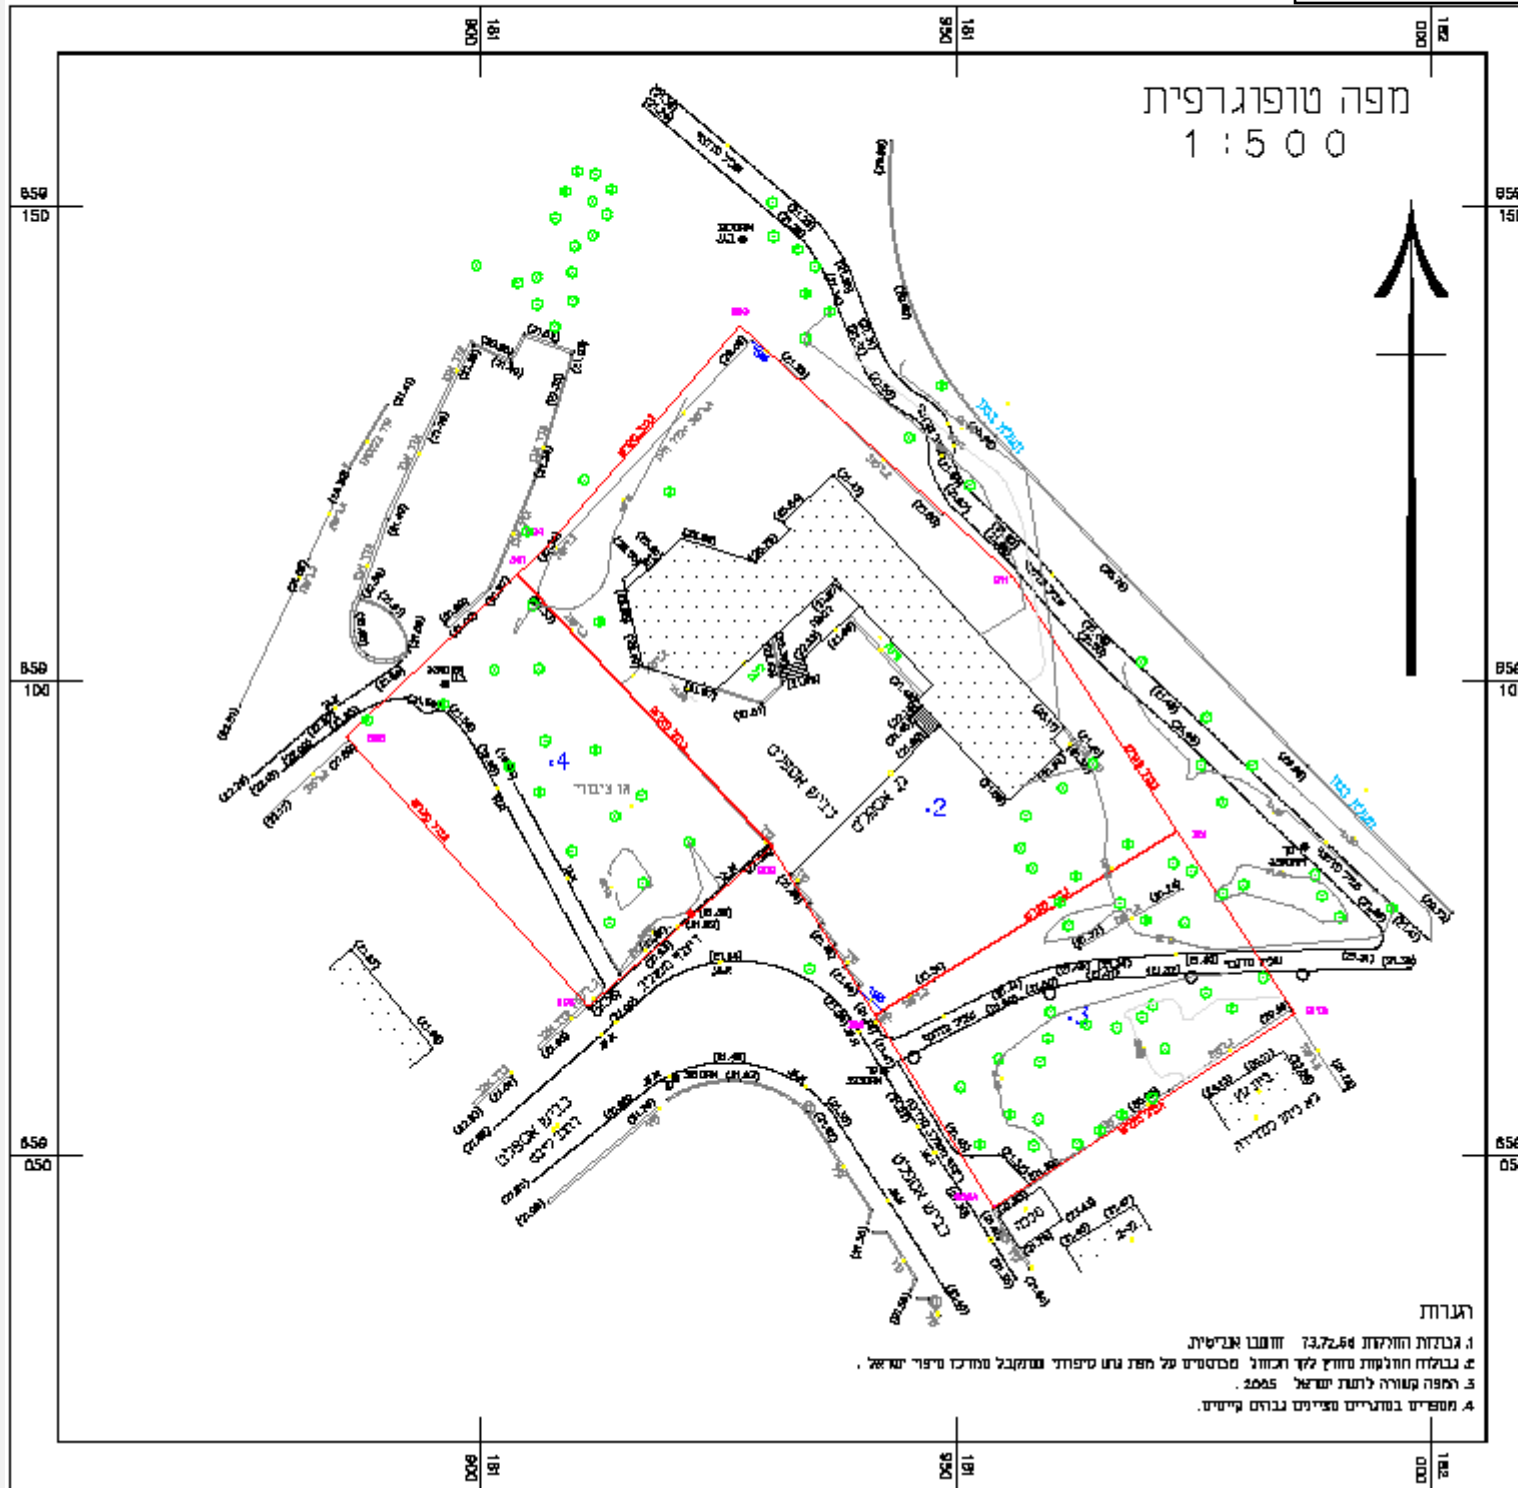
181 900
181 950
182 000

מפה טופוגרפית
1 : 500

659 150
659 100
659 050

4
גן ציבורי
2
בניין מגורים
בניין מגורים
3

הערות
1. גבולות החלקות 73,72,54 חזרו אנליטית.
2. גבולות החלקות מחוץ לקו הכחול מבוססים על מפת גוש טיפוסית המתקבל ממרכז מיפוי ישראל.
3. המפה קשורה לרשת ישראל 2005.
4. מספרים בסוגריים מציינים גבהים קיימים.

181 900
181 950
182 000